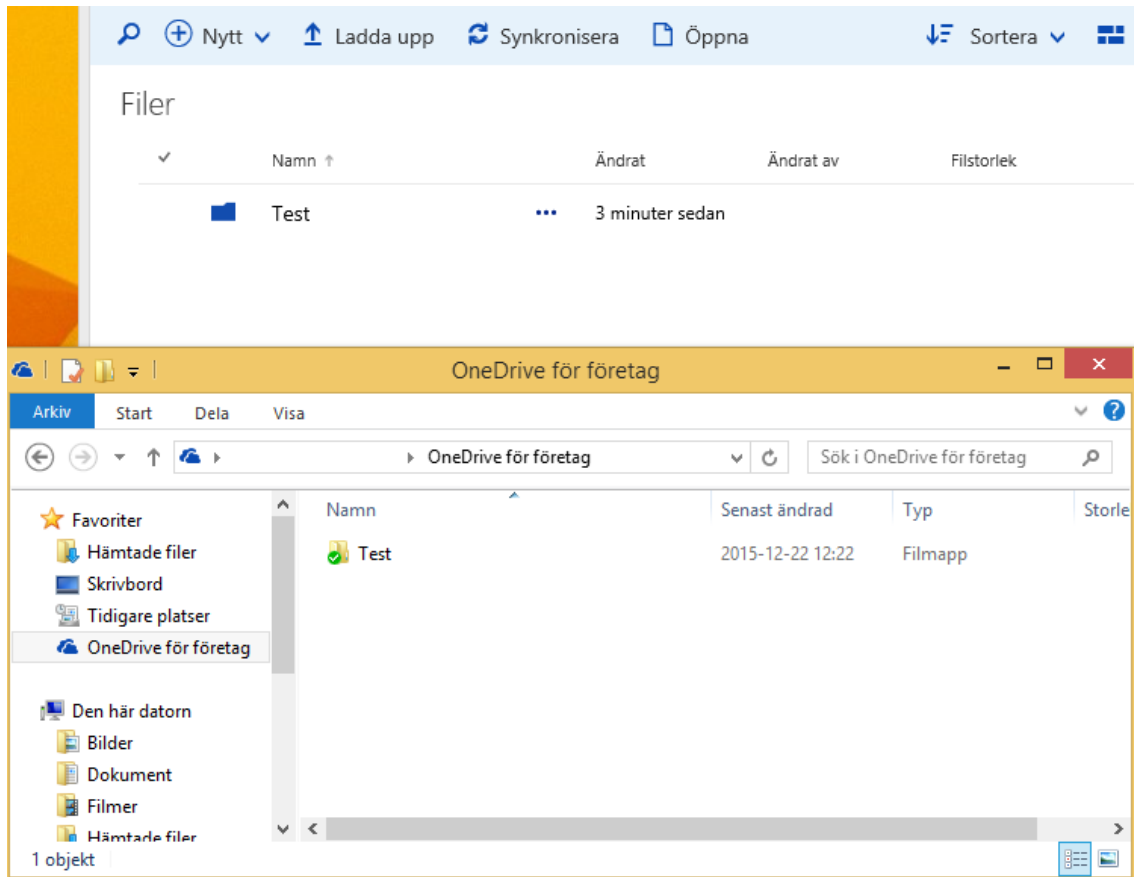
Nytt Ladda upp Synkronisera Öppna Sortera

Filer

| ✓ | Namn ↑ | | Ändrat | Ändrat av | Filstorlek |
|---|---|---|---|---|---|
| | Test | ••• | 3 minuter sedan | | |

OneDrive för företag

Arkiv Start Dela Visa

OneDrive för företag

Sök i OneDrive för företag

Favoriter
Hämtade filer
Skrivbord
Tidigare platser
OneDrive för företag

Den här datorn
Bilder
Dokument
Filmer
Hämtade filer

| Namn | Senast ändrad | Typ | Storle |
|---|---|---|---|
| Test | 2015-12-22 12:22 | Filmapp | |

1 objekt